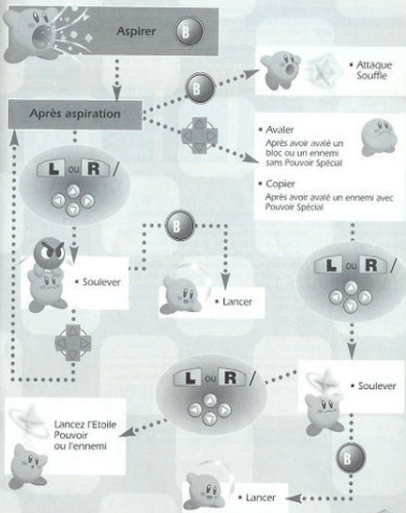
Aspirer B

Après aspiration

B

• Attaque Souffle

• Avaler
Après avoir avalé un bloc ou un ennemi sans Pouvoir Spécial

• Copier
Après avoir avalé un ennemi avec Pouvoir Spécial

L ou R /

B

• Soulever

• Lancer

L ou R /

L ou R /

• Soulever

Lancez l'Etoile Pouvoir ou l'ennemi

B

• Lancer